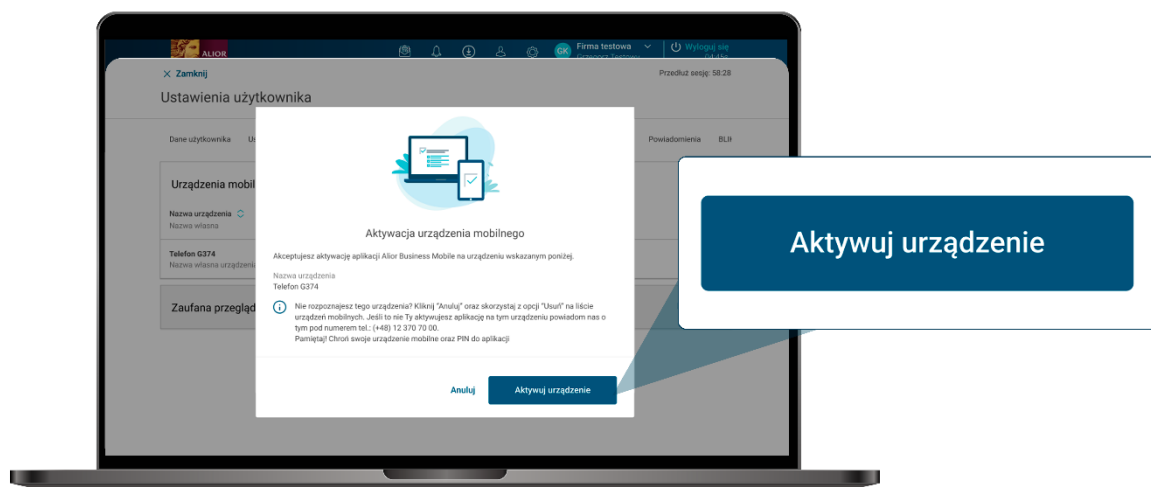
ALIOR

GK Firma testowa Grzegorz Testowy

Wyloguj się 04:45s

Zamknij

Przedłuż sesję: 58:28

Ustawienia użytkownika

Dane użytkownika Us

Powiadomienia BLI

Urządzenia mobil

Nazwa urządzenia
Nazwa własna

Telefon G374
Nazwa własna urządzenia

Zaufana przegląd

Aktywacja urządzenia mobilnego

Akceptujesz aktywację aplikacji Alior Business Mobile na urządzeniu wskazanym poniżej.

Nazwa urządzenia
Telefon G374

Nie rozpoznajesz tego urządzenia? Kliknij "Anuluj" oraz skorzystaj z opcji "Usuń" na liście urządzeń mobilnych. Jeśli to nie Ty aktywujesz aplikację na tym urządzeniu powiadom nas o tym pod numerem tel.: (+48) 12 370 70 00.
Pamiętaj! Chroń swoje urządzenie mobilne oraz PIN do aplikacji

Anuluj

Aktywuj urządzenie

Aktywuj urządzenie